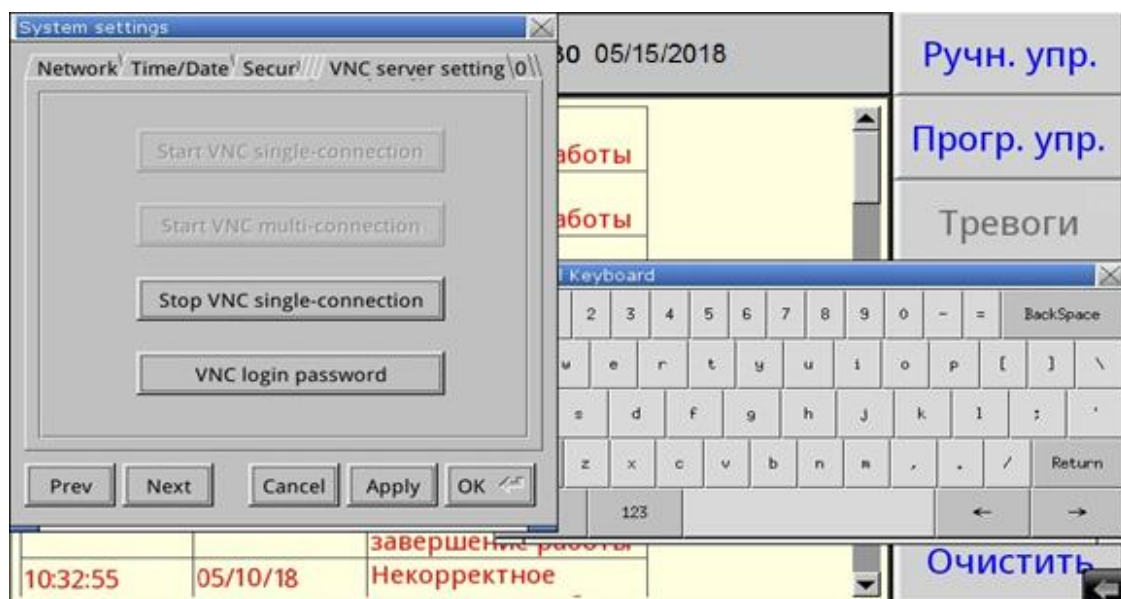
System settings

Network Time/Date Secur VNC server setting 0

Start VNC single-connection

Start VNC multi-connection

Stop VNC single-connection

VNC login password

Prev Next Cancel Apply OK

30 05/15/2018

аботы

аботы

Keyboard

2 3 4 5 6 7 8 9 0 - = BackSpace

w e r t y u i o p [ ] \

s d f g h j k l ; '

z x c v b n m , . / Return

123 ← →

завершение работы

10:32:55 05/10/18 Некорректное

Ручн. упр.

Прогр. упр.

Тревоги

Очистить